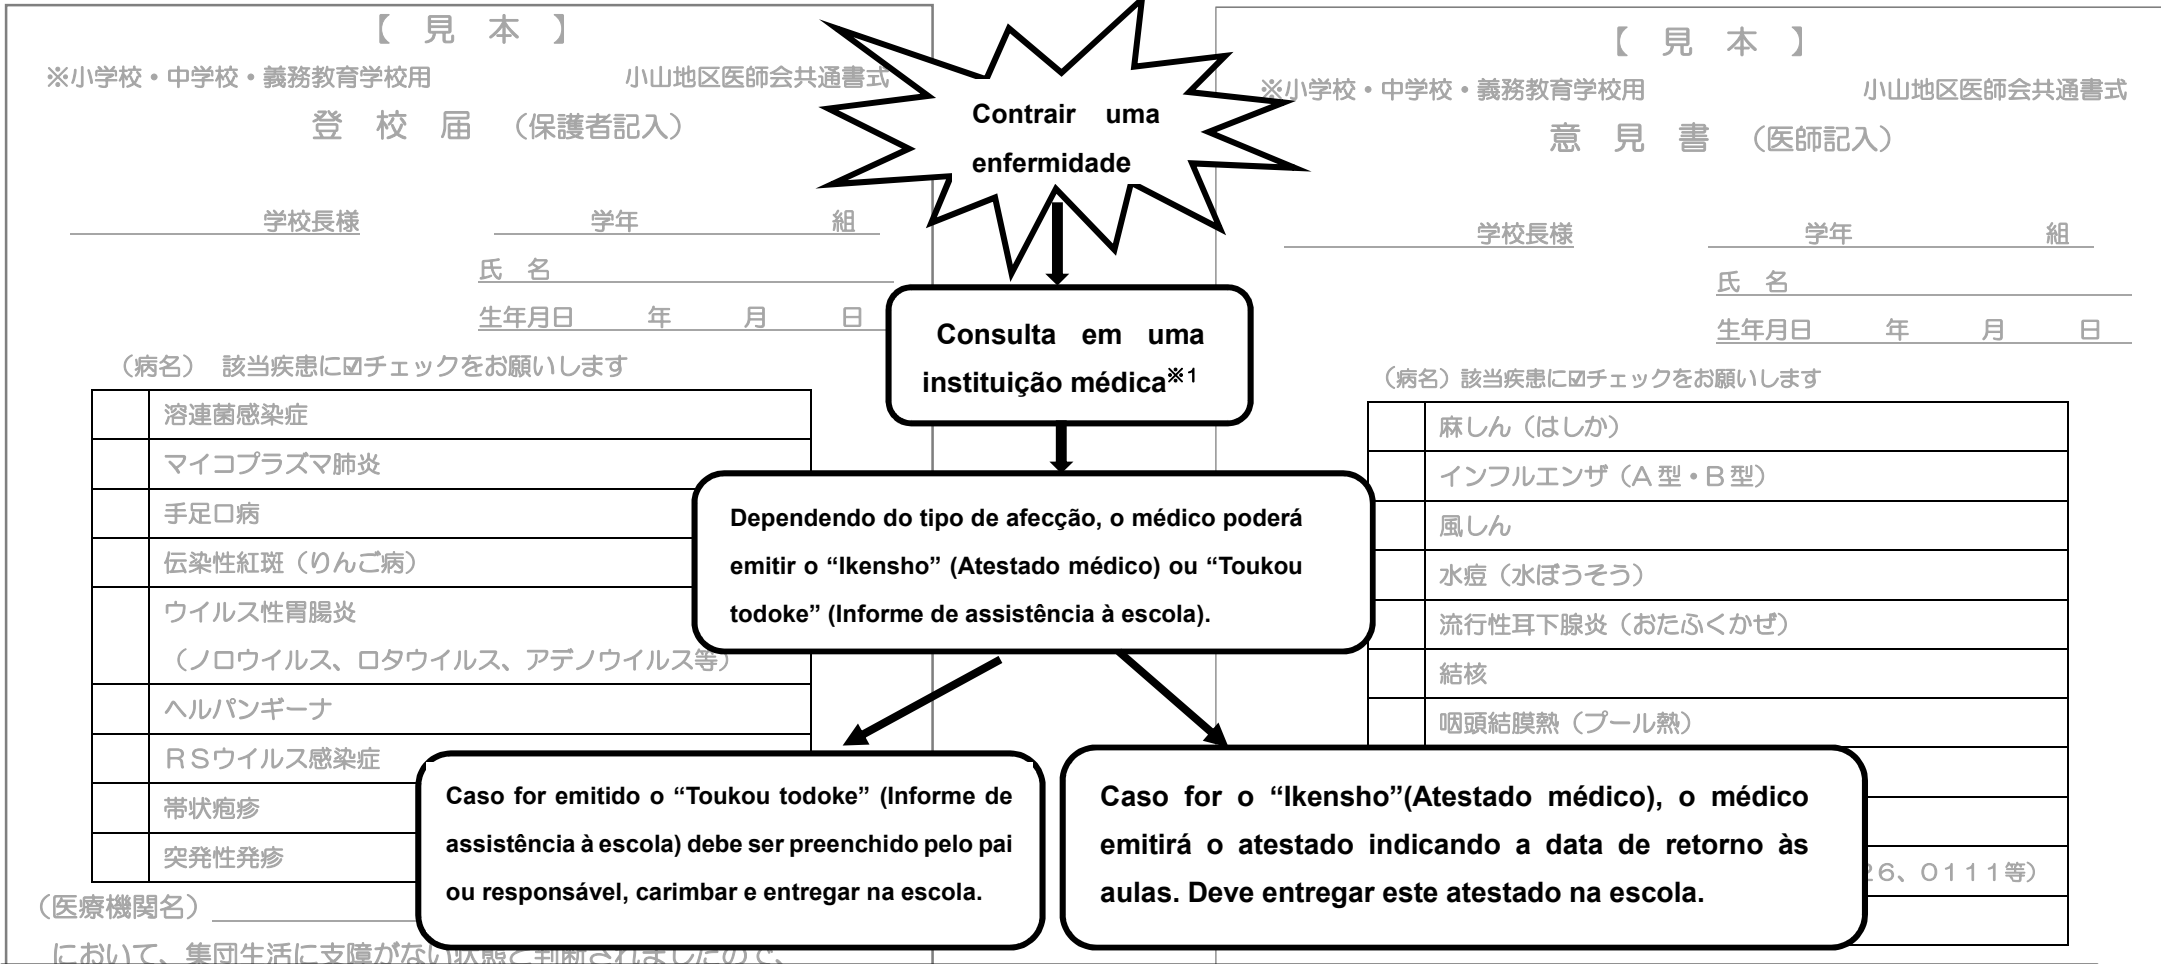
【 見 本 】

※小学校・中学校・義務教育学校用 小山地区医師会共通書式

登 校 届 （保護者記入）

学校長様 学年 組

氏 名

生年月日 年 月 日

（病名） 該当疾患に☑チェックをお願いします

| | |
|---|---|
| | 溶連菌感染症 |
| | マイコプラズマ肺炎 |
| | 手足口病 |
| | 伝染性紅斑（りんご病） |
| | ウイルス性胃腸炎 （ノロウイルス、ロタウイルス、アデノウイルス等） |
| | ヘルパンギーナ |
| | ＲＳウイルス感染症 |
| | 帯状疱疹 |
| | 突発性発疹 |

（医療機関名）

において、集団生活に支障がない状態と判断されましたので、

Contrair uma enfermidade

Consulta em uma instituição médica※1

Dependendo do tipo de afecção, o médico poderá emitir o “Ikensho” (Atestado médico) ou “Toukou todoke” (Informe de assistência à escola).

Caso for emitido o “Toukou todoke” (Informe de assistência à escola) debe ser preenchido pelo pai ou responsável, carimbar e entregar na escola.

Caso for o “Ikensho”(Atestado médico), o médico emitirá o atestado indicando a data de retorno às aulas. Deve entregar este atestado na escola.

【 見 本 】

※小学校・中学校・義務教育学校用 小山地区医師会共通書式

意 見 書 （医師記入）

学校長様 学年 組

氏 名

生年月日 年 月 日

（病名）該当疾患に☑チェックをお願いします

| | |
|---|---|
| | 麻しん（はしか） |
| | インフルエンザ（Ａ型・Ｂ型） |
| | 風しん |
| | 水痘（水ぼうそう） |
| | 流行性耳下腺炎（おたふくかぜ） |
| | 結核 |
| | 咽頭結膜熱（プール熱） |
| | |
| | |
| | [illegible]26、0111等） |
| | |